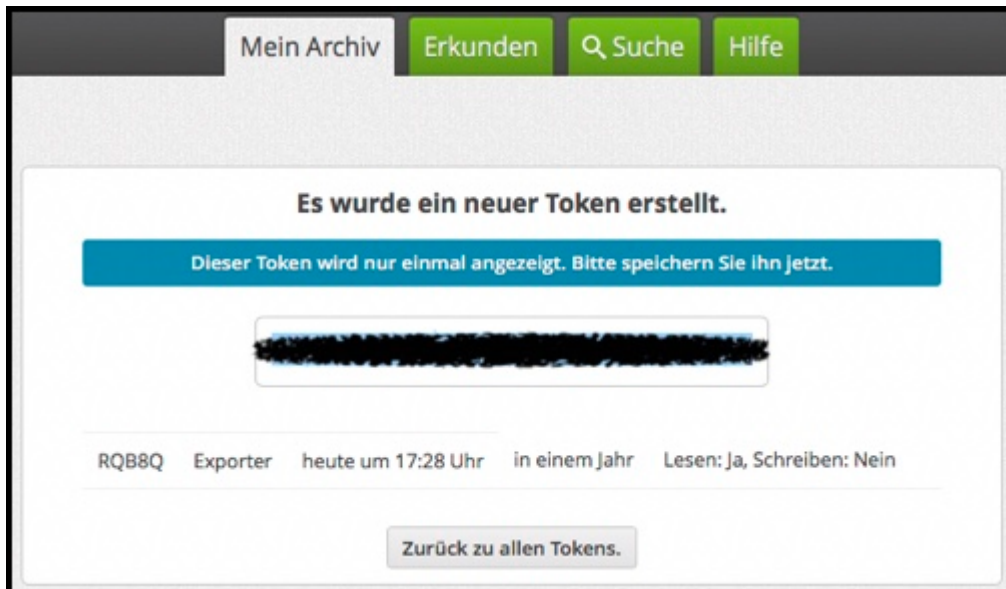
Mein Archiv Erkunden Suche Hilfe

Es wurde ein neuer Token erstellt.

Dieser Token wird nur einmal angezeigt. Bitte speichern Sie ihn jetzt.

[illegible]

| RQB8Q | Exporter | heute um 17:28 Uhr | in einem Jahr | Lesen: Ja, Schreiben: Nein |
|---|---|---|---|---|

Zurück zu allen Tokens.